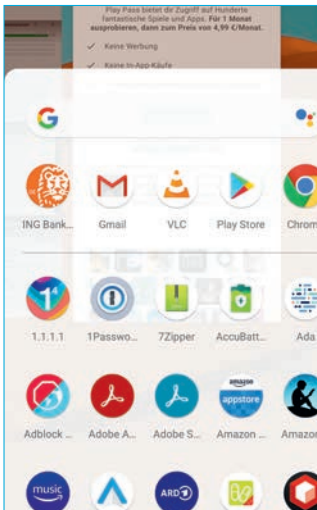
Play Pass bietet dir Zugriff auf Hunderte fantastische Spiele und Apps. Für 1 Monat ausprobieren, dann zum Preis von 4,99 €/Monat.

✓ Keine Werbung

✓ Keine In-App-Käufe

ING Bank...
Gmail
VLC
Play Store
Chrom

1.1.1.1
1Passwo...
7Zipper
AccuBatt...
Ada

Adblock ...
Adobe A...
Adobe S...
Amazon ...
Amazon

amazon
appstore

music
ARD